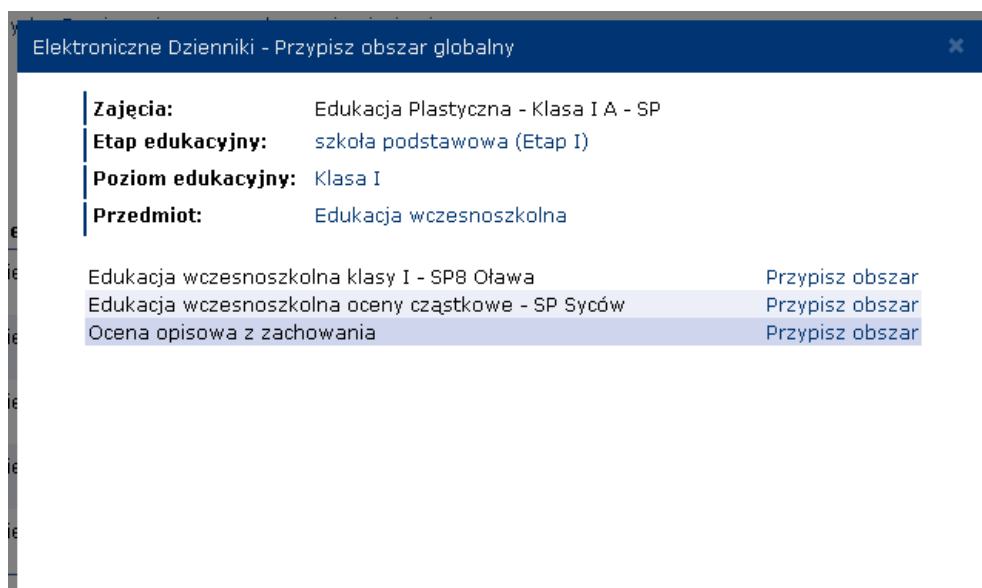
Elektroniczne Dzienniki - Przypisz obszar globalny

×

| | |
|---|---|
| **Zajęcia:** | Edukacja Plastyczna - Klasa I A - SP |
| **Etap edukacyjny:** | szkoła podstawowa (Etap I) |
| **Poziom edukacyjny:** | Klasa I |
| **Przedmiot:** | Edukacja wczesnoszkolna |

| | |
|---|---|
| Edukacja wczesnoszkolna klasy I - SP8 Oława | Przypisz obszar |
| Edukacja wczesnoszkolna oceny cząstkowe - SP Syców | Przypisz obszar |
| Ocena opisowa z zachowania | Przypisz obszar |